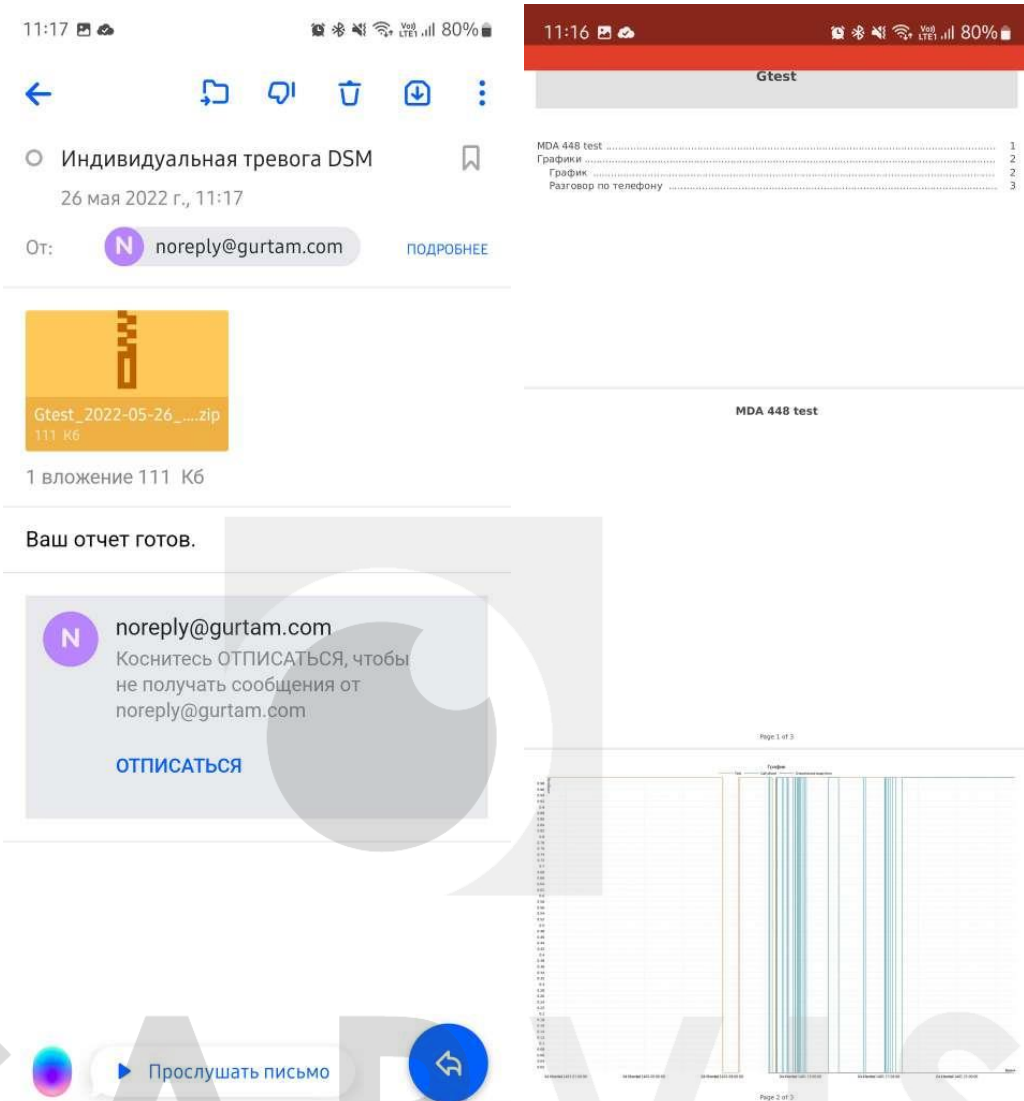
11:17 80%

Индивидуальная тревога DSM

26 мая 2022 г., 11:17

От: N noreply@gurtam.com ПОДРОБНЕЕ

Gtest_2022-05-26_....zip
111 Кб

1 вложение 111 Кб

Ваш отчет готов.

N noreply@gurtam.com
Коснитесь ОТПИСАТЬСЯ, чтобы не получать сообщения от noreply@gurtam.com

ОТПИСАТЬСЯ

Прослушать письмо

11:16 80%

Gtest

MDA 448 test ........ 1
Графики ........ 2
График ........ 2
Разговор по телефону ........ 3

MDA 448 test

Page 1 of 3

График

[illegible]

Page 2 of 3